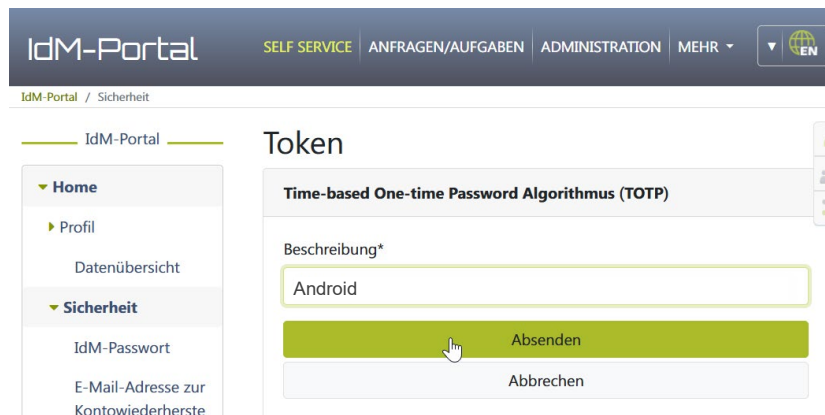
IdM-Portal

SELF SERVICE | ANFRAGEN/AUFGABEN | ADMINISTRATION | MEHR ▾

EN

IdM-Portal / Sicherheit

IdM-Portal

▾ Home

▸ Profil

Datenübersicht

▾ Sicherheit

IdM-Passwort

E-Mail-Adresse zur Kontowiederherste

Token

Time-based One-time Password Algorithmus (TOTP)

Beschreibung*

Android

Absenden

Abbrechen